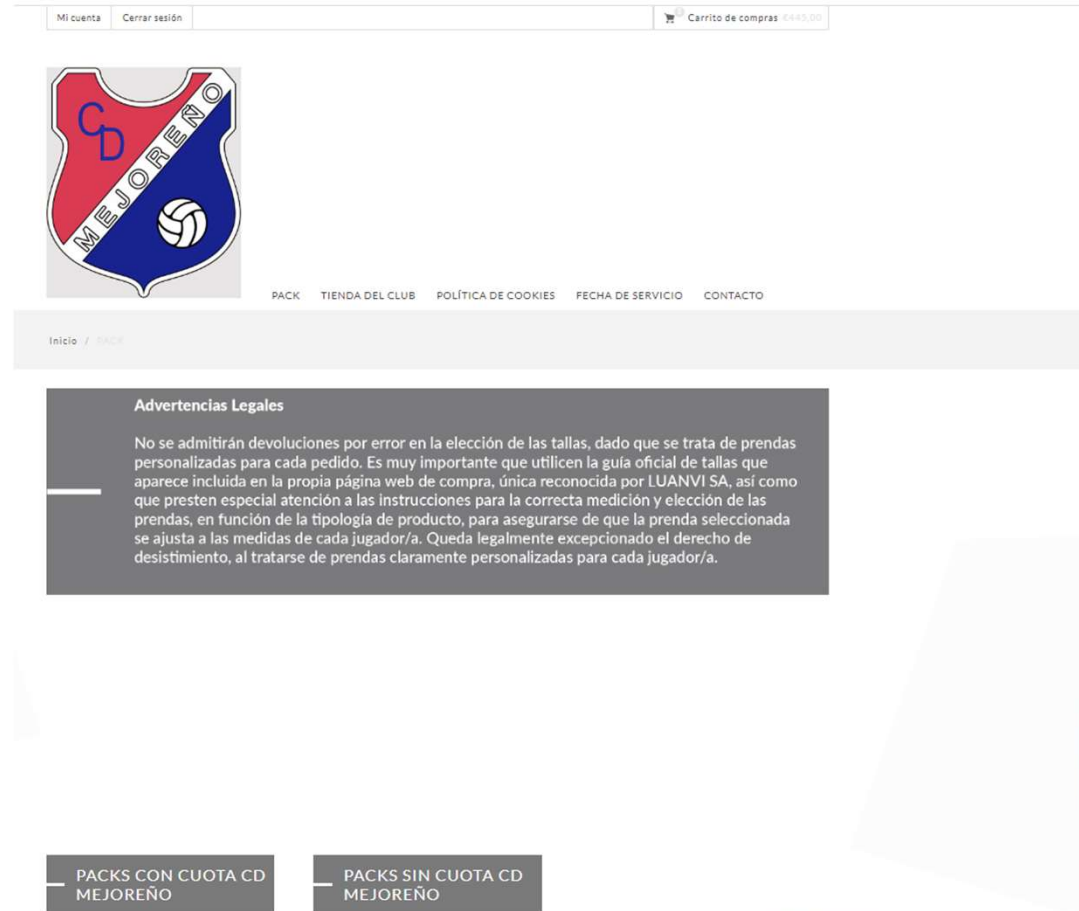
Mi cuenta Cerrar sesión

Carrito de compras €443,00

CD MEJOREÑO

PACK TIENDA DEL CLUB POLÍTICA DE COOKIES FECHA DE SERVICIO CONTACTO

Inicio / PACK

Advertencias Legales

No se admitirán devoluciones por error en la elección de las tallas, dado que se trata de prendas personalizadas para cada pedido. Es muy importante que utilicen la guía oficial de tallas que aparece incluida en la propia página web de compra, única reconocida por LUANVI SA, así como que presten especial atención a las instrucciones para la correcta medición y elección de las prendas, en función de la tipología de producto, para asegurarse de que la prenda seleccionada se ajusta a las medidas de cada jugador/a. Queda legalmente excepcionado el derecho de desistimiento, al tratarse de prendas claramente personalizadas para cada jugador/a.

PACKS CON CUOTA CD MEJOREÑO

PACKS SIN CUOTA CD MEJOREÑO